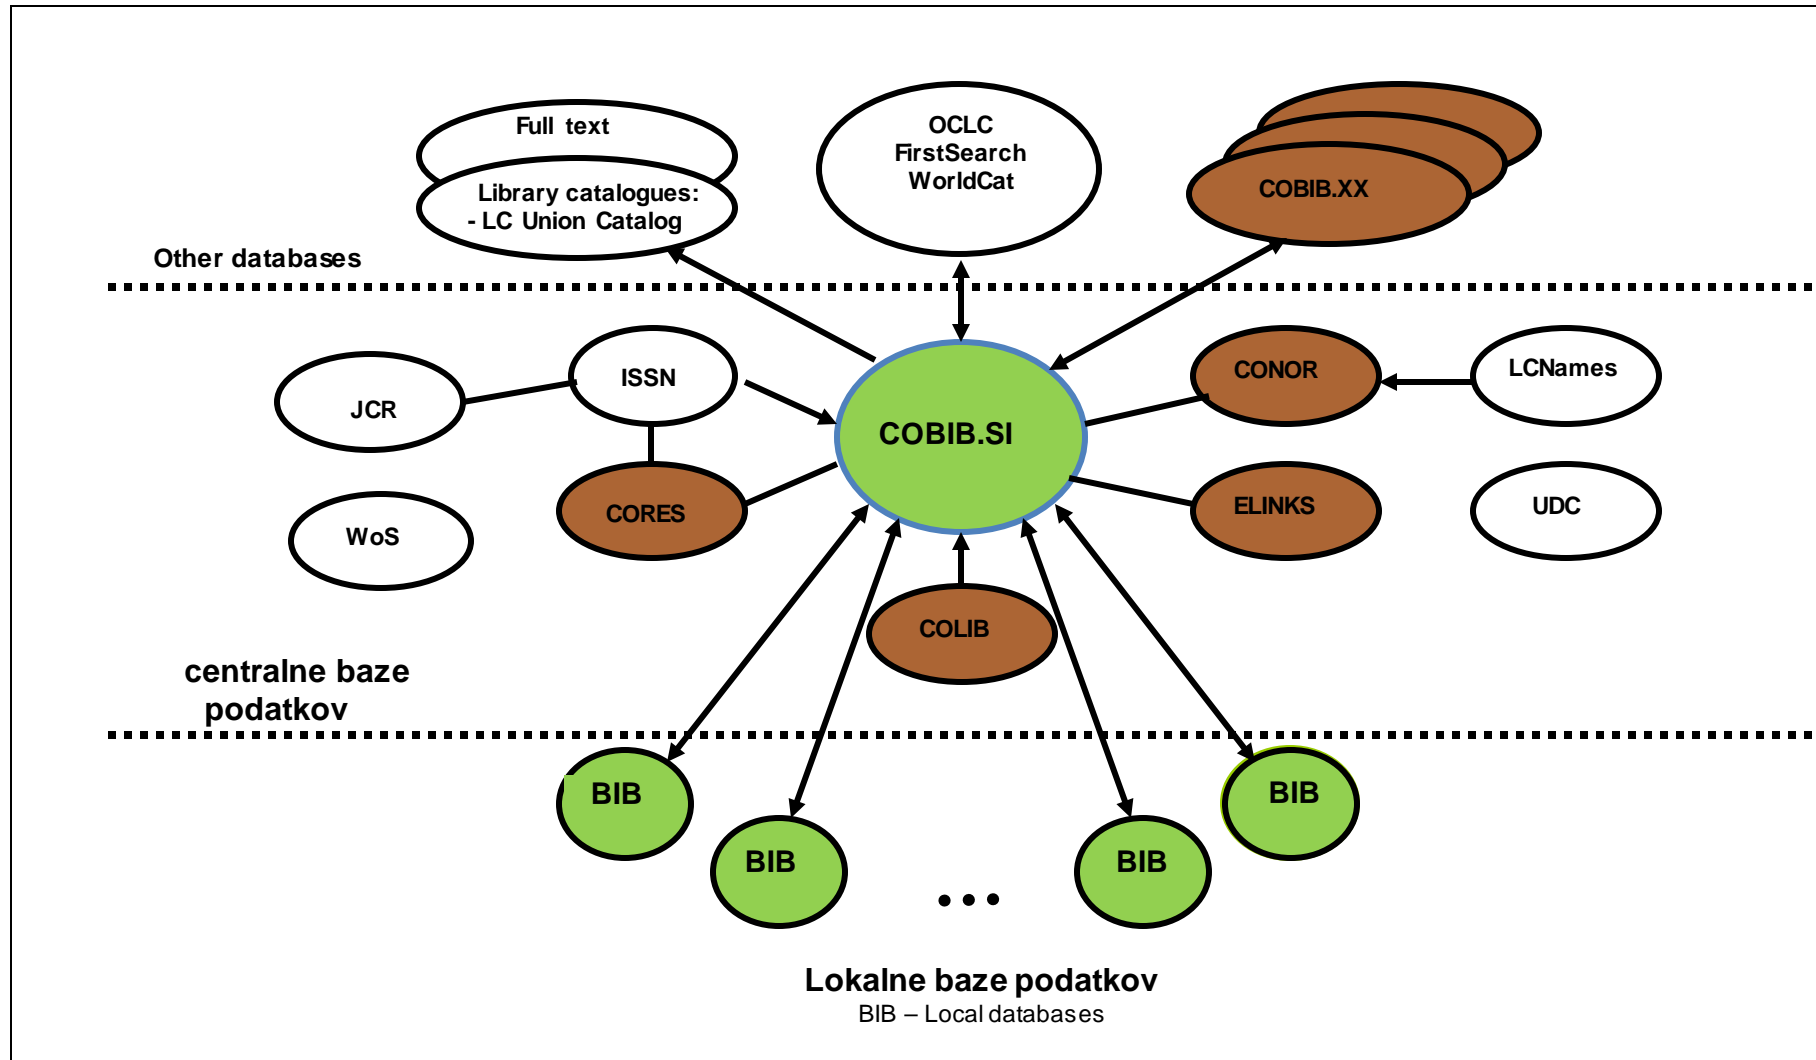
Full text

Library catalogues:
- LC Union Catalog

OCLC
FirstSearch
WorldCat

COBIB.XX

Other databases

JCR

ISSN

CONOR

LCNames

COBIB.SI

CORES

ELINKS

UDC

WoS

COLIB

centralne baze
podatkov

BIB

BIB

BIB

BIB

• • •

Lokalne baze podatkov
BIB – Local databases